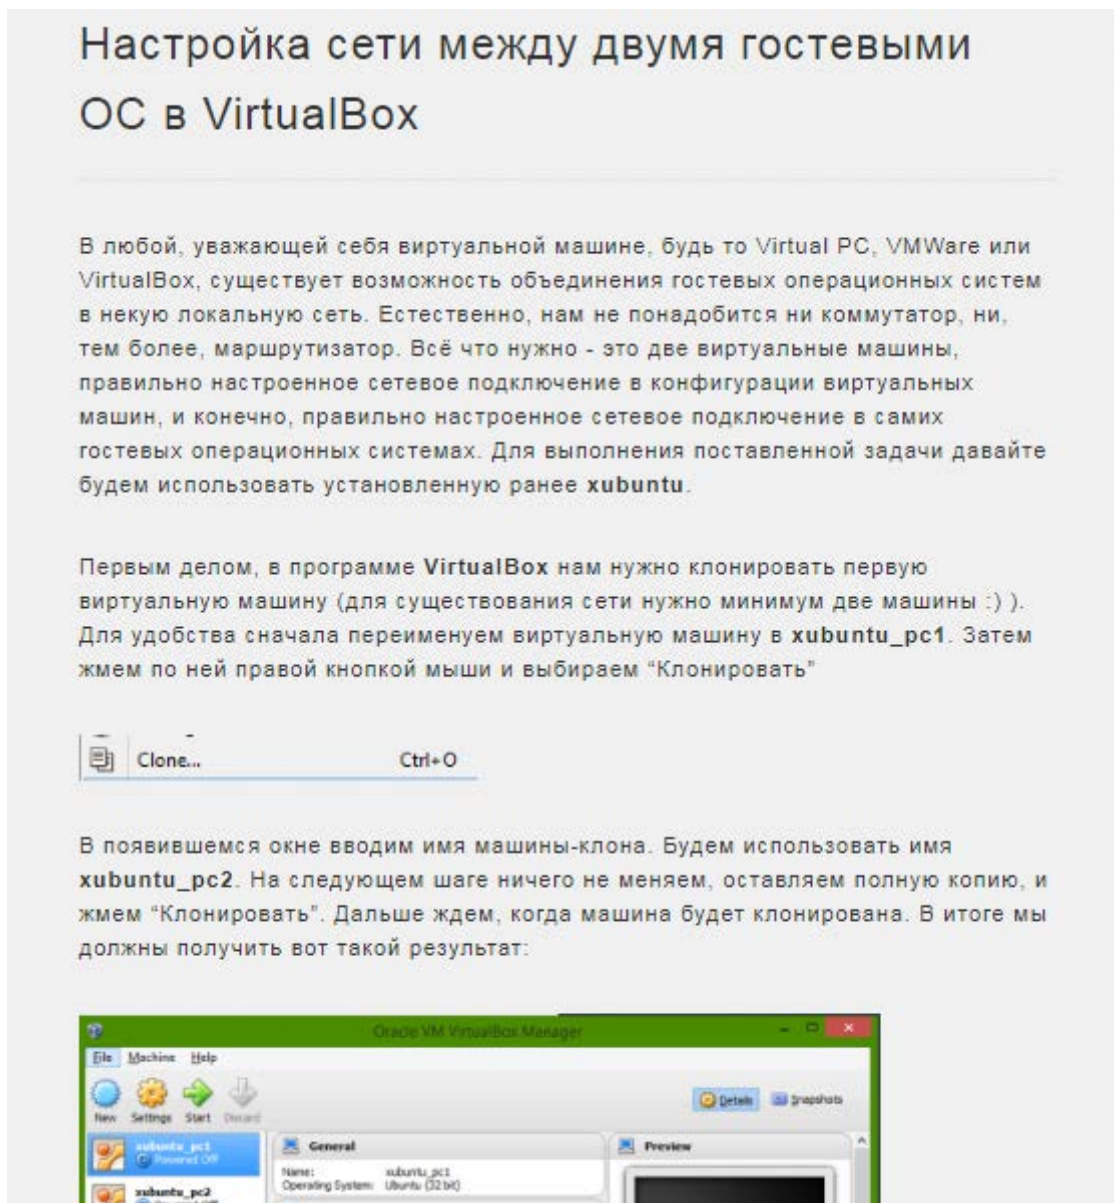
Настройка сети между двумя гостевыми ОС в VirtualBox

В любой, уважающей себя виртуальной машине, будь то Virtual PC, VMWare или VirtualBox, существует возможность объединения гостевых операционных систем в некую локальную сеть. Естественно, нам не понадобится ни коммутатор, ни, тем более, маршрутизатор. Всё что нужно - это две виртуальные машины, правильно настроенное сетевое подключение в конфигурации виртуальных машин, и конечно, правильно настроенное сетевое подключение в самих гостевых операционных системах. Для выполнения поставленной задачи давайте будем использовать установленную ранее **xubuntu**.

Первым делом, в программе **VirtualBox** нам нужно клонировать первую виртуальную машину (для существования сети нужно минимум две машины :) ). Для удобства сначала переименуем виртуальную машину в **xubuntu_pc1**. Затем жмем по ней правой кнопкой мыши и выбираем “Клонировать”

Clone... Ctrl+O

В появившемся окне вводим имя машины-клона. Будем использовать имя **xubuntu_pc2**. На следующем шаге ничего не меняем, оставляем полную копию, и жмем “Клонировать”. Дальше ждем, когда машина будет клонирована. В итоге мы должны получить вот такой результат:

Oracle VM VirtualBox Manager
File Machine Help
New Settings Start Discard
Details Snapshots
xubuntu_pc1
Powered Off
xubuntu_pc2
General
Name: xubuntu_pc1
Operating System: Ubuntu (32 bit)
Preview